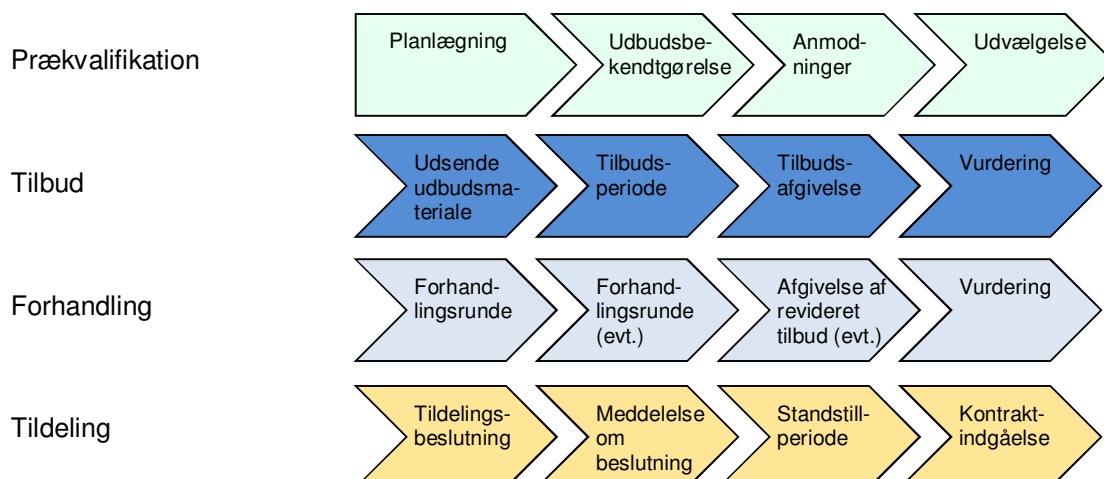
Prækvalifikation

Planlægning

Udbudsbekendtgørelse

Anmodninger

Udvælgelse

Tilbud

Udsende udbudsmateriale

Tilbudsperiode

Tilbudsafgivelse

Vurdering

Forhandling

Forhandlingsrunde

Forhandlingsrunde (evt.)

Afgivelse af revideret tilbud (evt.)

Vurdering

Tildeling

Tildelingsbeslutning

Meddelelse om beslutning

Standstillperiode

Kontraktindgåelse